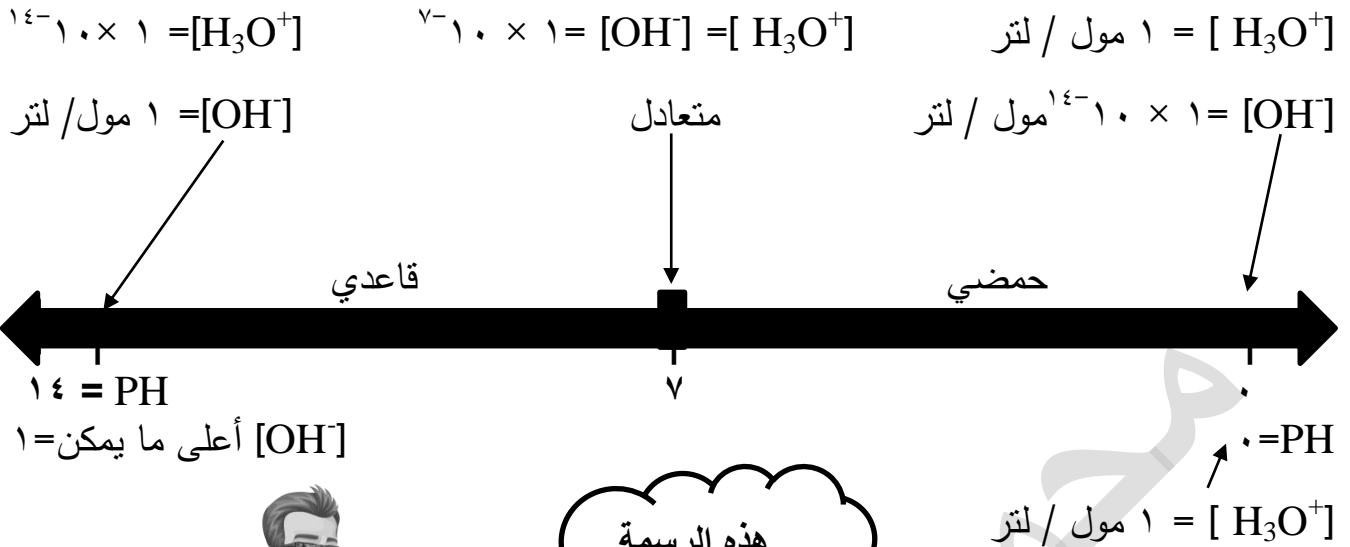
$[H_3O^+]$ = ١ مول / لتر

$[OH^-]$ = $[H_3O^+]$ = ١ × ١٠$^{-٧}$

$[H_3O^+]$ = ١ × ١٠$^{-١٤}$

$[OH^-]$ = ١ × ١٠$^{-١٤}$ مول / لتر

متعادل

$[OH^-]$ = ١ مول/ لتر

حمضي

قاعدي

٠

٧

PH = ١٤

PH= ٠

$[OH^-]$ أعلى ما يمكن=١

$[H_3O^+]$ = ١ مول / لتر

هذه الرسمة